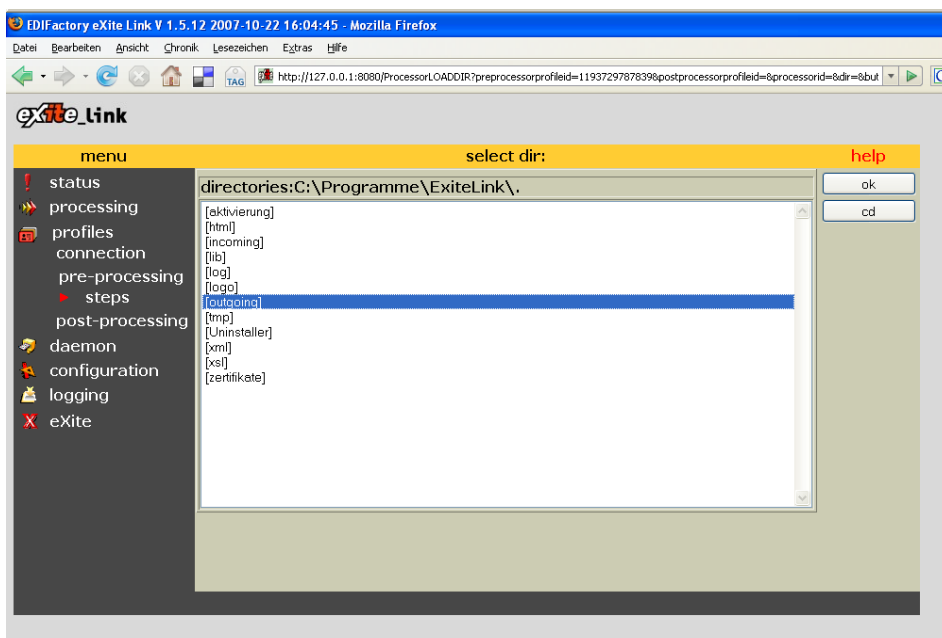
EDIFactory eXite Link V 1.5.12 2007-10-22 16:04:45 - Mozilla Firefox

Datei Bearbeiten Ansicht Chronik Lesezeichen Extras Hilfe

TAG http://127.0.0.1:8080/ProcessorLOADDIR?preprocessorprofileid=1193729787839&postprocessorprofileid=&processorid=&dir=&but

eXite_Link

menu select dir: help

status
processing
profiles
connection
pre-processing
steps
post-processing
daemon
configuration
logging
eXite

directories:C:\Programme\ExiteLink\.

[aktivierung]
[html]
[incoming]
[lib]
[log]
[logo]
[outgoing]
[tmp]
[Uninstaller]
[xml]
[xsl]
[zertifikate]

ok
cd